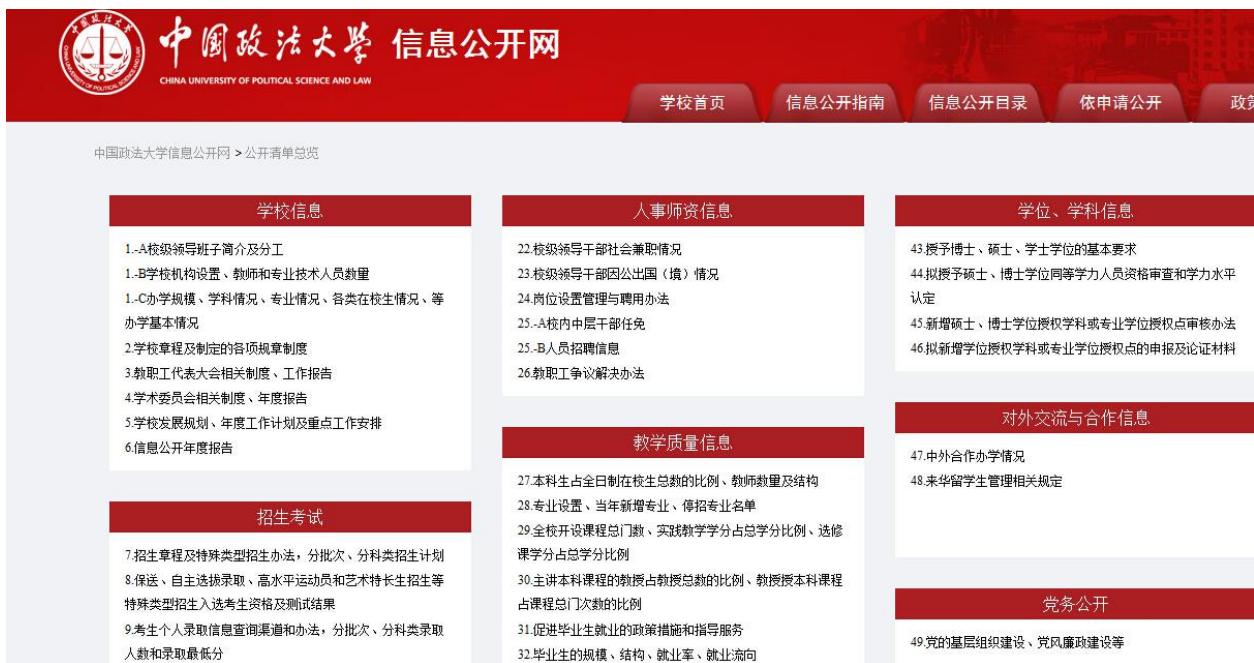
中国政法大学 信息公开网
CHINA UNIVERSITY OF POLITICAL SCIENCE AND LAW

学校首页 信息公开指南 信息公开目录 依申请公开 政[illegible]

中国政法大学信息公开网 > 公开清单总览

学校信息

1.-A校级领导班子简介及分工
1.-B学校机构设置、教师和专业技术人员数量
1.-C办学规模、学科情况、专业情况、各类在校生情况、等办学基本情况
2.学校章程及制定的各项规章制度
3.教职工代表大会相关制度、工作报告
4.学术委员会相关制度、年度报告
5.学校发展规划、年度工作计划及重点工作安排
6.信息公开年度报告

招生考试

7.招生章程及特殊类型招生办法，分批次、分科类招生计划
8.保送、自主选拔录取、高水平运动员和艺术特长生招生等特殊类型招生入选考生资格及测试结果
9.考生个人录取信息查询渠道和办法，分批次、分科类录取人数和录取最低分

人事师资信息

22.校级领导干部社会兼职情况
23.校级领导干部因公出国（境）情况
24.岗位设置管理与聘用办法
25.-A校内中层干部任免
25.-B人员招聘信息
26.教职工争议解决办法

教学质量信息

27.本科生占全日制在校生总数的比例、教师数量及结构
28.专业设置、当年新增专业、停招专业名单
29.全校开设课程总门数、实践教学学分占总学分比例、选修课学分占总学分比例
30.主讲本科课程的教授占教授总数的比例、教授授本科课程占课程总门次数的比例
31.促进毕业生就业的政策措施和指导服务
32.毕业生的规模、结构、就业率、就业流向

学位、学科信息

43.授予博士、硕士、学士学位的基本要求
44.拟授予硕士、博士学位同等学力人员资格审查和学力水平认定
45.新增硕士、博士学位授权学科或专业学位授权点审核办法
46.拟新增学位授权学科或专业学位授权点的申报及论证材料

对外交流与合作信息

47.中外合作办学情况
48.来华留学生管理相关规定

党务公开

49.党的基层组织建设、党风廉政建设等